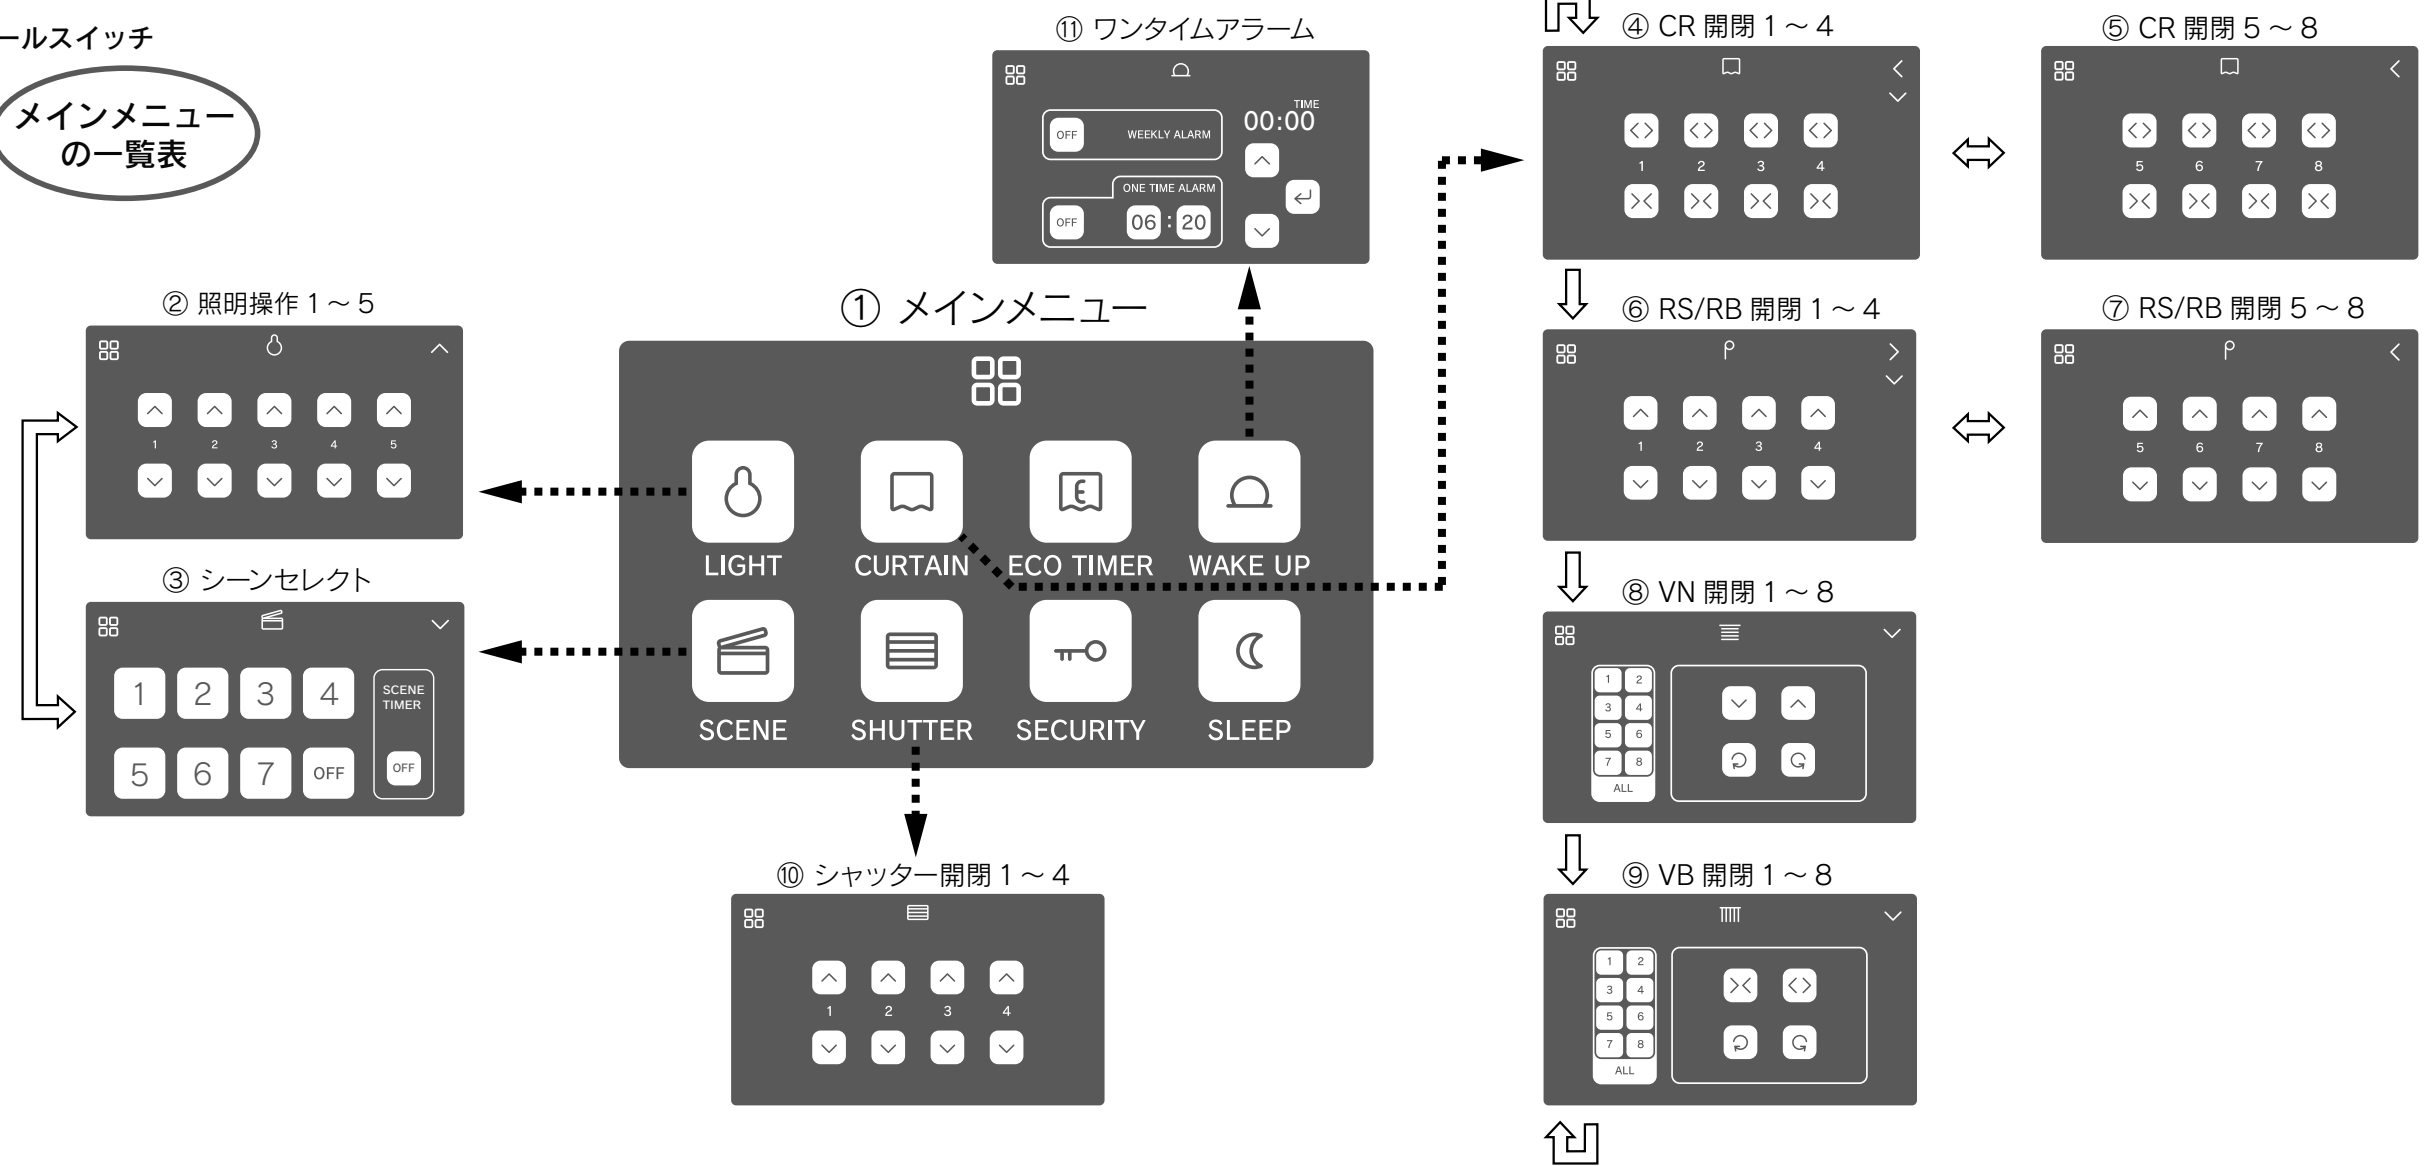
ールスイッチ

メインメニューの一覧表

⑪ ワンタイムアラーム

OFF WEEKLY ALARM

TIME 00:00

ONE TIME ALARM

OFF 06 : 20

② 照明操作 1～5

1 2 3 4 5

③ シーンセレクト

1 2 3 4

5 6 7 OFF

SCENE TIMER

OFF

① メインメニュー

LIGHT CURTAIN ECO TIMER WAKE UP

SCENE SHUTTER SECURITY SLEEP

⑩ シャッター開閉 1～4

1 2 3 4

④ CR 開閉 1～4

1 2 3 4

⑤ CR 開閉 5～8

5 6 7 8

⑥ RS/RB 開閉 1～4

1 2 3 4

⑦ RS/RB 開閉 5～8

5 6 7 8

⑧ VN 開閉 1～8

1 2 3 4 5 6 7 8 ALL

⑨ VB 開閉 1～8

1 2 3 4 5 6 7 8 ALL